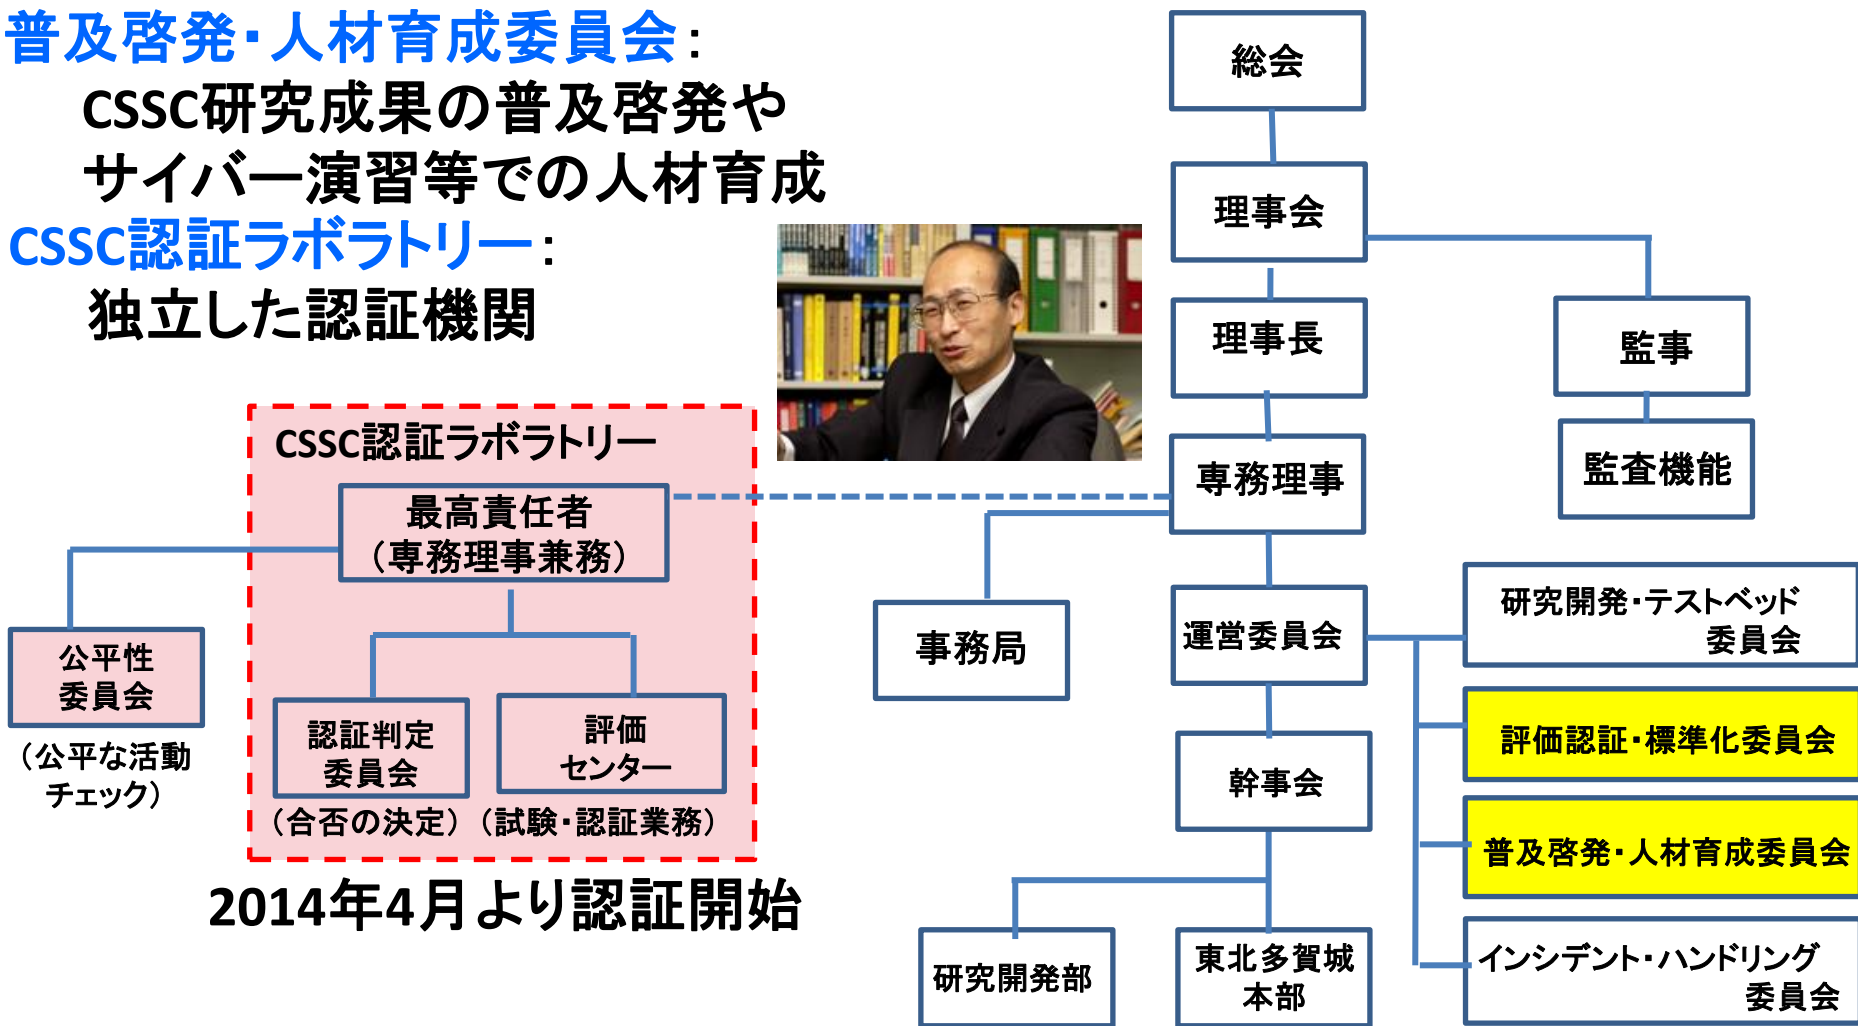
普及啓発・人材育成委員会：
CSSC研究成果の普及啓発やサイバー演習等での人材育成
CSSC認証ラボラトリー：
独立した認証機関

CSSC認証ラボラトリー
最高責任者
（専務理事兼務）
公平性
委員会
（公平な活動チェック）
認証判定
委員会
（合否の決定）
評価
センター
（試験・認証業務）

2014年4月より認証開始

総会
理事会
理事長
監事
監査機能
専務理事
事務局
運営委員会
研究開発・テストベッド
委員会
評価認証・標準化委員会
普及啓発・人材育成委員会
幹事会
インシデント・ハンドリング
委員会
研究開発部
東北多賀城
本部